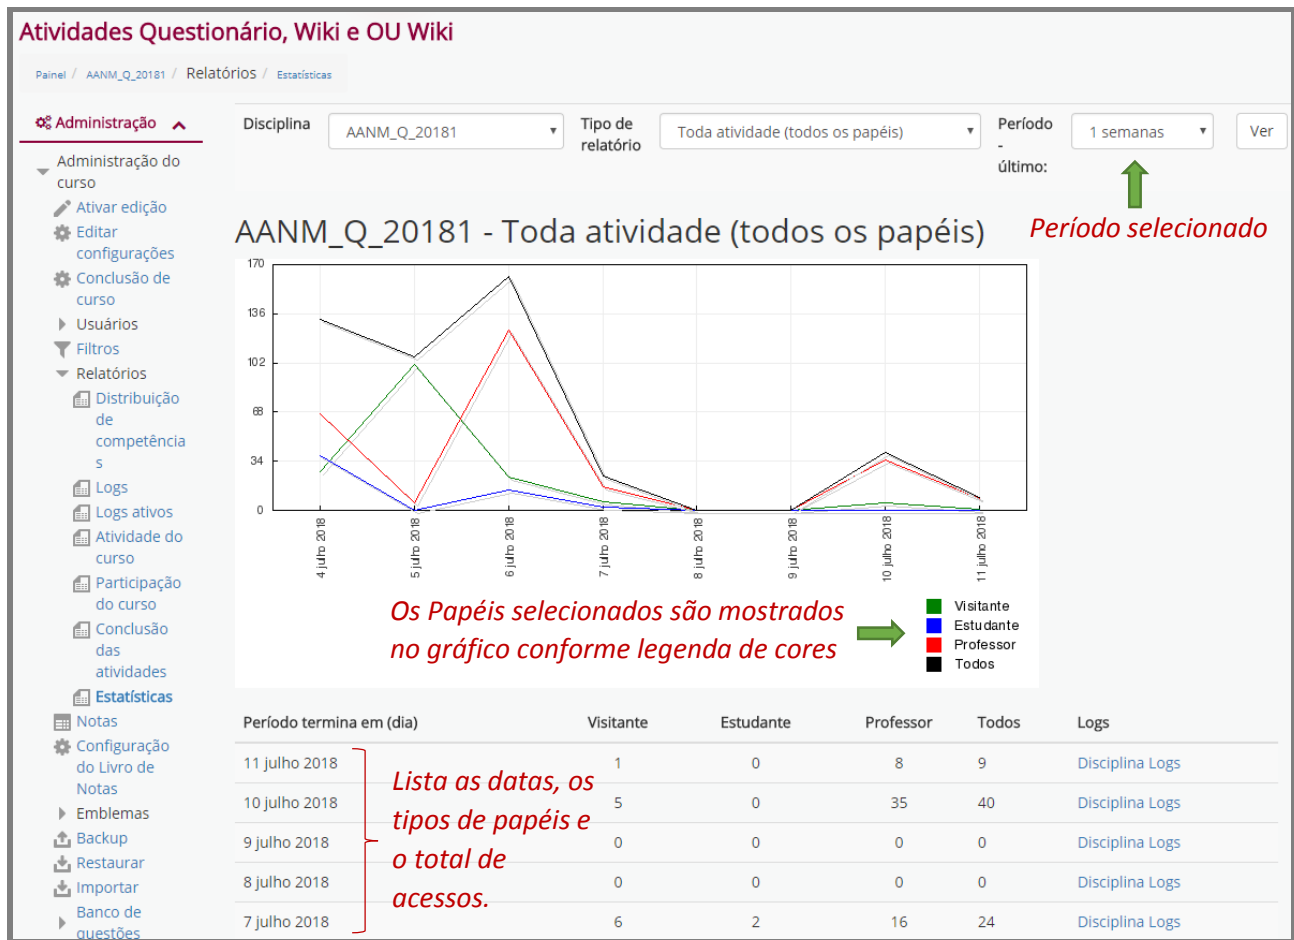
Atividades Questionário, Wiki e OU Wiki

Painel / AANM_Q_20181 / Relatórios / Estatísticas

Administração

Administração do curso
Ativar edição
Editar configurações
Conclusão de curso
Usuários
Filtros
Relatórios
Distribuição de competências
Logs
Logs ativos
Atividade do curso
Participação do curso
Conclusão das atividades
Estatísticas
Notas
Configuração do Livro de Notas
Emblemas
Backup
Restaurar
Importar
Banco de questões

Disciplina AANM_Q_20181
Tipo de relatório Toda atividade (todos os papéis)
Período - último: 1 semanas
Ver

Período selecionado

AANM_Q_20181 - Toda atividade (todos os papéis)

170
136
102
68
34
0

4 julho 2018
5 julho 2018
6 julho 2018
7 julho 2018
8 julho 2018
9 julho 2018
10 julho 2018
11 julho 2018

Os Papéis selecionados são mostrados no gráfico conforme legenda de cores

Visitante
Estudante
Professor
Todos

| Período termina em (dia) | Visitante | Estudante | Professor | Todos | Logs |
|---|---|---|---|---|---|
| 11 julho 2018 | 1 | 0 | 8 | 9 | Disciplina Logs |
| 10 julho 2018 | 5 | 0 | 35 | 40 | Disciplina Logs |
| 9 julho 2018 | 0 | 0 | 0 | 0 | Disciplina Logs |
| 8 julho 2018 | 0 | 0 | 0 | 0 | Disciplina Logs |
| 7 julho 2018 | 6 | 2 | 16 | 24 | Disciplina Logs |

Lista as datas, os tipos de papéis e o total de acessos.